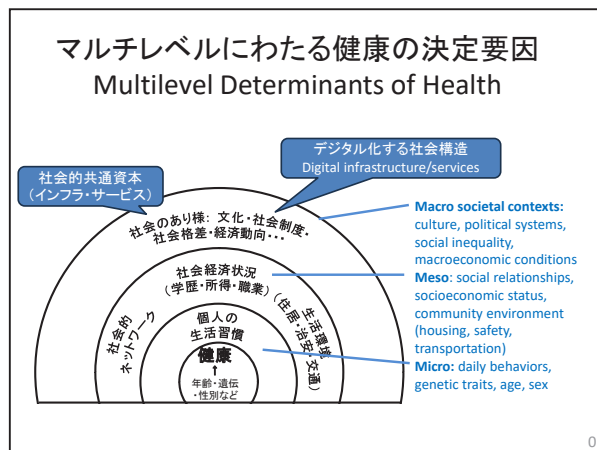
マルチレベルにわたる健康の決定要因
Multilevel Determinants of Health

社会的共通資本
（インフラ・サービス）

デジタル化する社会構造
Digital infrastructure/services

社会のあり様：文化・社会制度・
社会格差・経済動向・・・

社会経済状況
（学歴・所得・職業）

社会的ネットワーク

生活環境（住居・治安・交通）

個人の
生活習慣

健康
↑
年齢・遺伝
・性別など

Macro societal contexts: culture, political systems, social inequality, macroeconomic conditions
Meso: social relationships, socioeconomic status, community environment (housing, safety, transportation)
Micro: daily behaviors, genetic traits, age, sex

0